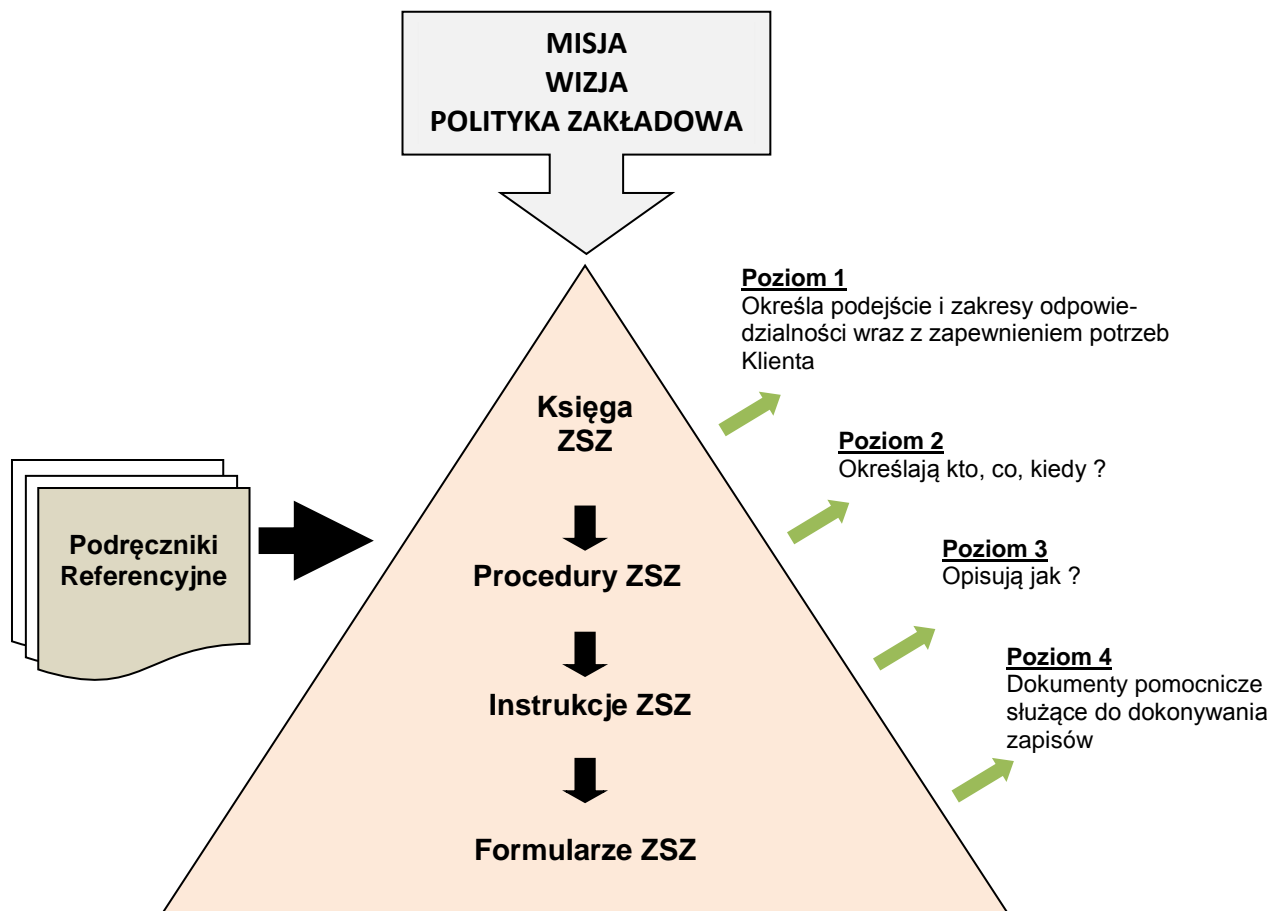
MISJA
WIZJA
POLITYKA ZAKŁADOWA

Poziom 1
Określa podejście i zakresy odpowiedzialności wraz z zapewnieniem potrzeb Klienta

Księga
ZSZ

Poziom 2
Określają kto, co, kiedy ?

Podręczniki
Referencyjne

Procedury ZSZ

Poziom 3
Opisują jak ?

Instrukcje ZSZ

Poziom 4
Dokumenty pomocnicze służące do dokonywania zapisów

Formularze ZSZ